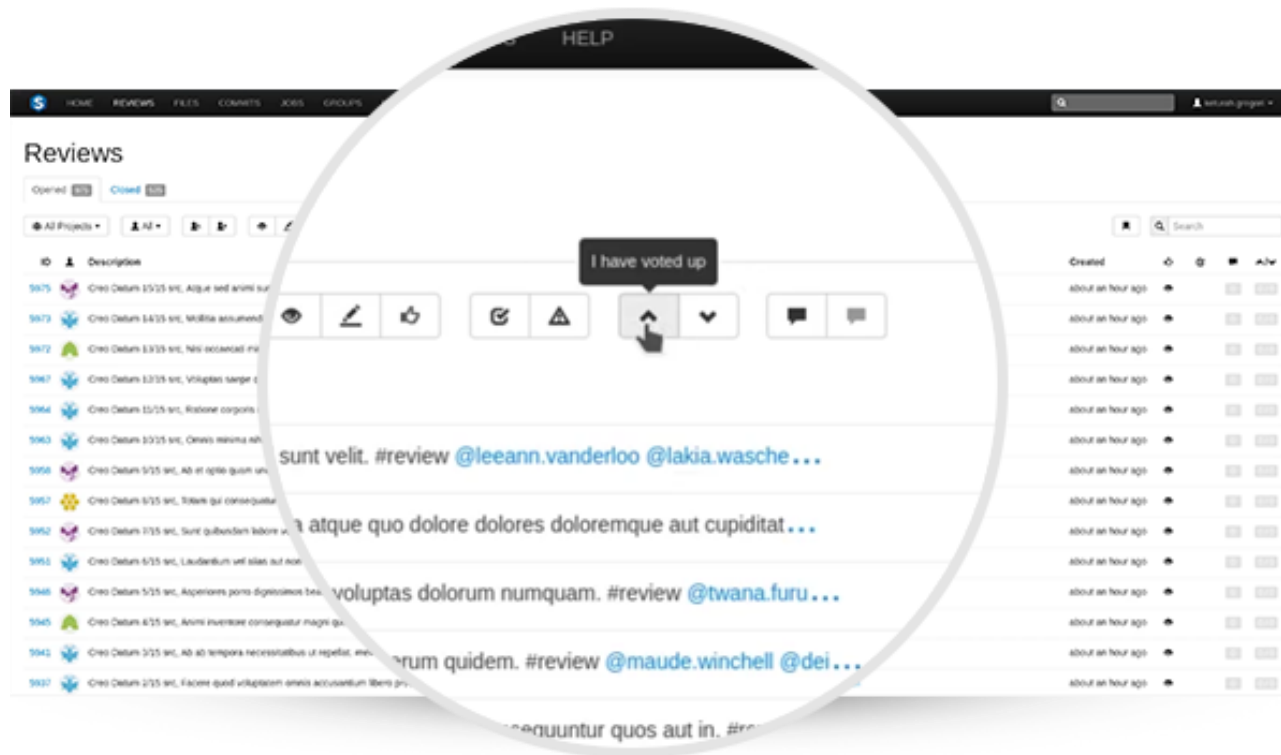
HELP

HOME REVIEWS FILES COMMITS JOBS GROUPS

Reviews

Opened Closed

All Projects • All •

I have voted up

ID Description

5975 Creo Datum 15/15 src, Atque sed animi su

5973 Creo Datum 14/15 src, Mollitia accusamus

5972 Creo Datum 13/15 src, Nisi occaecati mi

5967 Creo Datum 12/15 src, Voluptas saepe

5964 Creo Datum 11/15 src, Ratione corporis

5963 Creo Datum 10/15 src, Omnis minima nih

5958 Creo Datum 9/15 src, Ab et optio quam un

5957 Creo Datum 8/15 src, Totam qui consequatur

5952 Creo Datum 7/15 src, Sunt quibusdam labore

5951 Creo Datum 6/15 src, Laudantium vel alias aut non

5946 Creo Datum 5/15 src, Asperiores porro dignissimos

5945 Creo Datum 4/15 src, Animi inventore consequatur magni qu

5941 Creo Datum 3/15 src, Ab ab tempora necessitatibus ut repellat

5937 Creo Datum 2/15 src, Facere quod voluptatem omnis accusantium libero

sunt velit. #review @leeann.vanderloo @lakia.wasche...

a atque quo dolore dolores doloremque aut cupiditat...

voluptas dolorum numquam. #review @twana.furu...

rum quidem. #review @maude.winchell @dei...

sequuntur quos aut in. #r

Search

Created

about an hour ago
about an hour ago
about an hour ago
about an hour ago
about an hour ago
about an hour ago
about an hour ago
about an hour ago
about an hour ago
about an hour ago
about an hour ago
about an hour ago
about an hour ago
about an hour ago